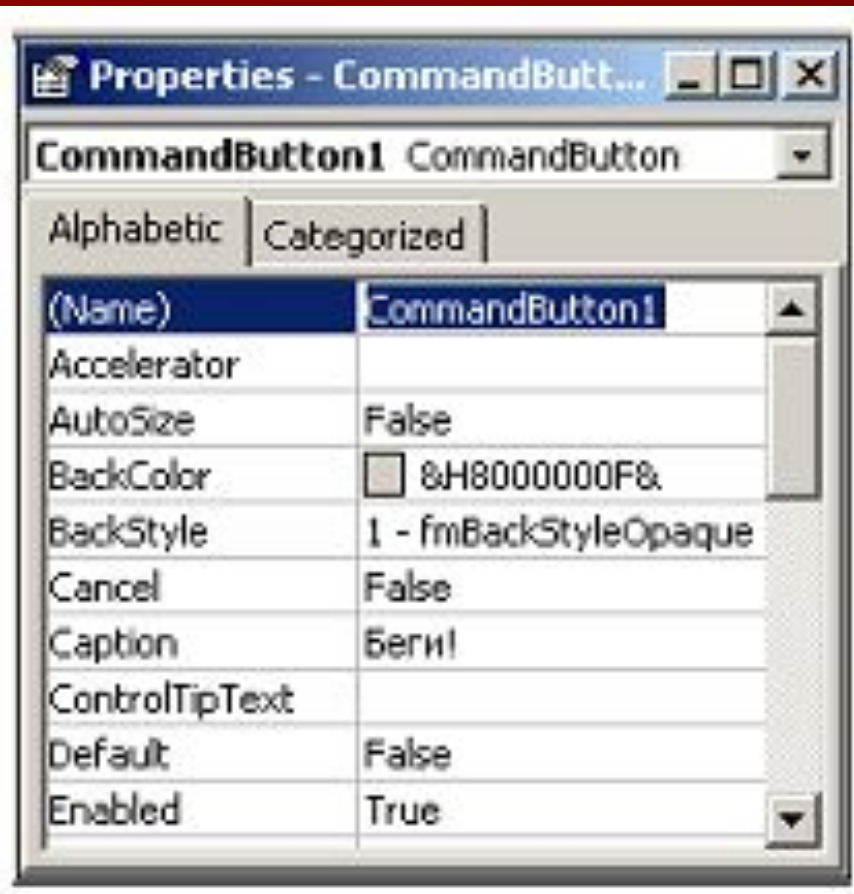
Properties - CommandButt...

CommandButton1 CommandButton

Alphabetic | Categorized

| | |
|---|---|
| (Name) | CommandButton1 |
| Accelerator | |
| AutoSize | False |
| BackColor | &H8000000F& |
| BackStyle | 1 - fmBackStyleOpaque |
| Cancel | False |
| Caption | Беги! |
| ControlTipText | |
| Default | False |
| Enabled | True |